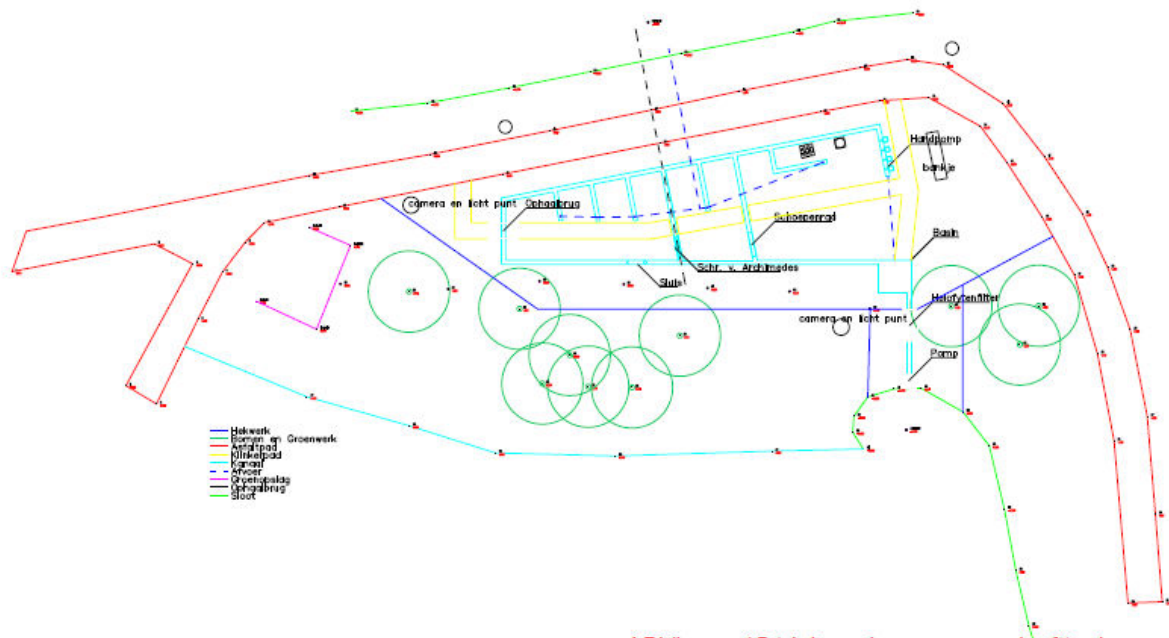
Handpomp
bankje
camera en licht punt
Ophaalbrug
Schoepenrad
Basin
Schr. v. Archimedes
Sluis
Helofytenfilter
camera en licht punt
Pomp

Hekwerk
Bomen en Groenwerk
Asfaltpad
Klinkerpad
Kanaal
Afvoer
Groenopslag
Ophaalbrug
Sloot

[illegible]